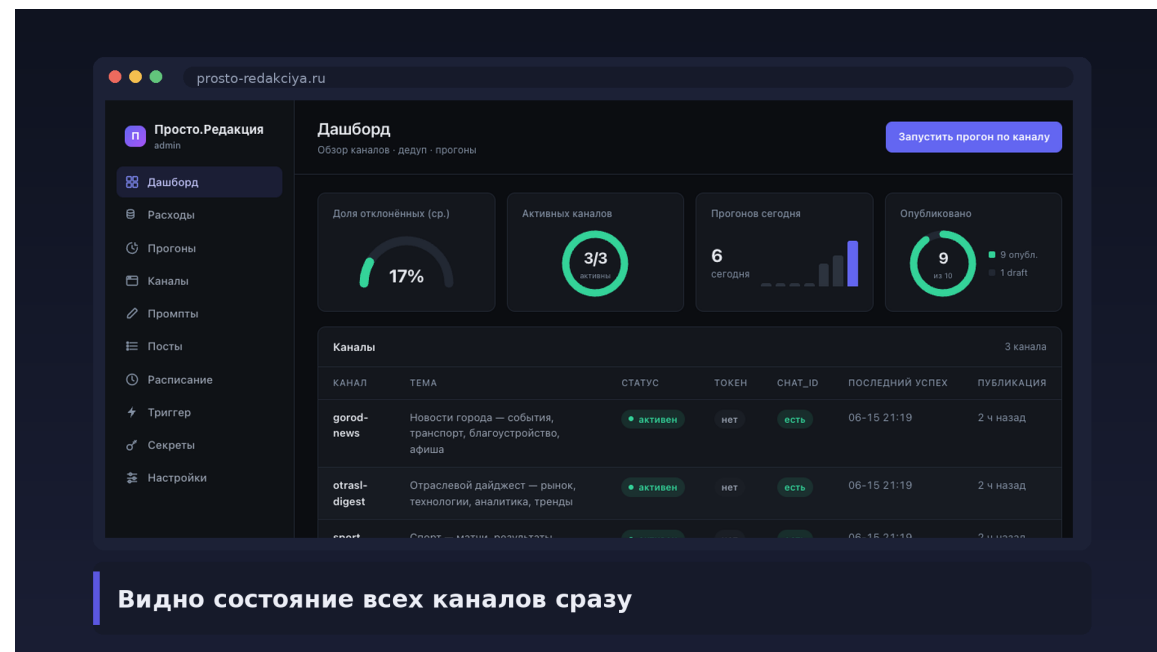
prosto-redakciya.ru

П Просто.Редакция
admin

Дашборд
Расходы
Прогоны
Каналы
Промпты
Посты
Расписание
Триггер
Секреты
Настройки

Дашборд
Обзор каналов · дедуп · прогоны

Запустить прогон по каналу

Доля отклонённых (ср.)
17%

Активных каналов
3/3
активны

Прогонов сегодня
6
сегодня

Опубликовано
9
из 10
9 опубл.
1 draft

Каналы
3 канала

| КАНАЛ | ТЕМА | СТАТУС | TOKEN | CHAT_ID | ПОСЛЕДНИЙ УСПЕХ | ПУБЛИКАЦИЯ |
|---|---|---|---|---|---|---|
| gorod-news | Новости города — события, транспорт, благоустройство, афиша | активен | нет | есть | 06-15 21:19 | 2 ч назад |
| otrasl-digest | Отраслевой дайджест — рынок, технологии, аналитика, тренды | активен | нет | есть | 06-15 21:19 | 2 ч назад |
| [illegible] | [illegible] | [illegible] | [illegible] | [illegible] | 06-15 21:19 | 2 ч назад |

Видно состояние всех каналов сразу